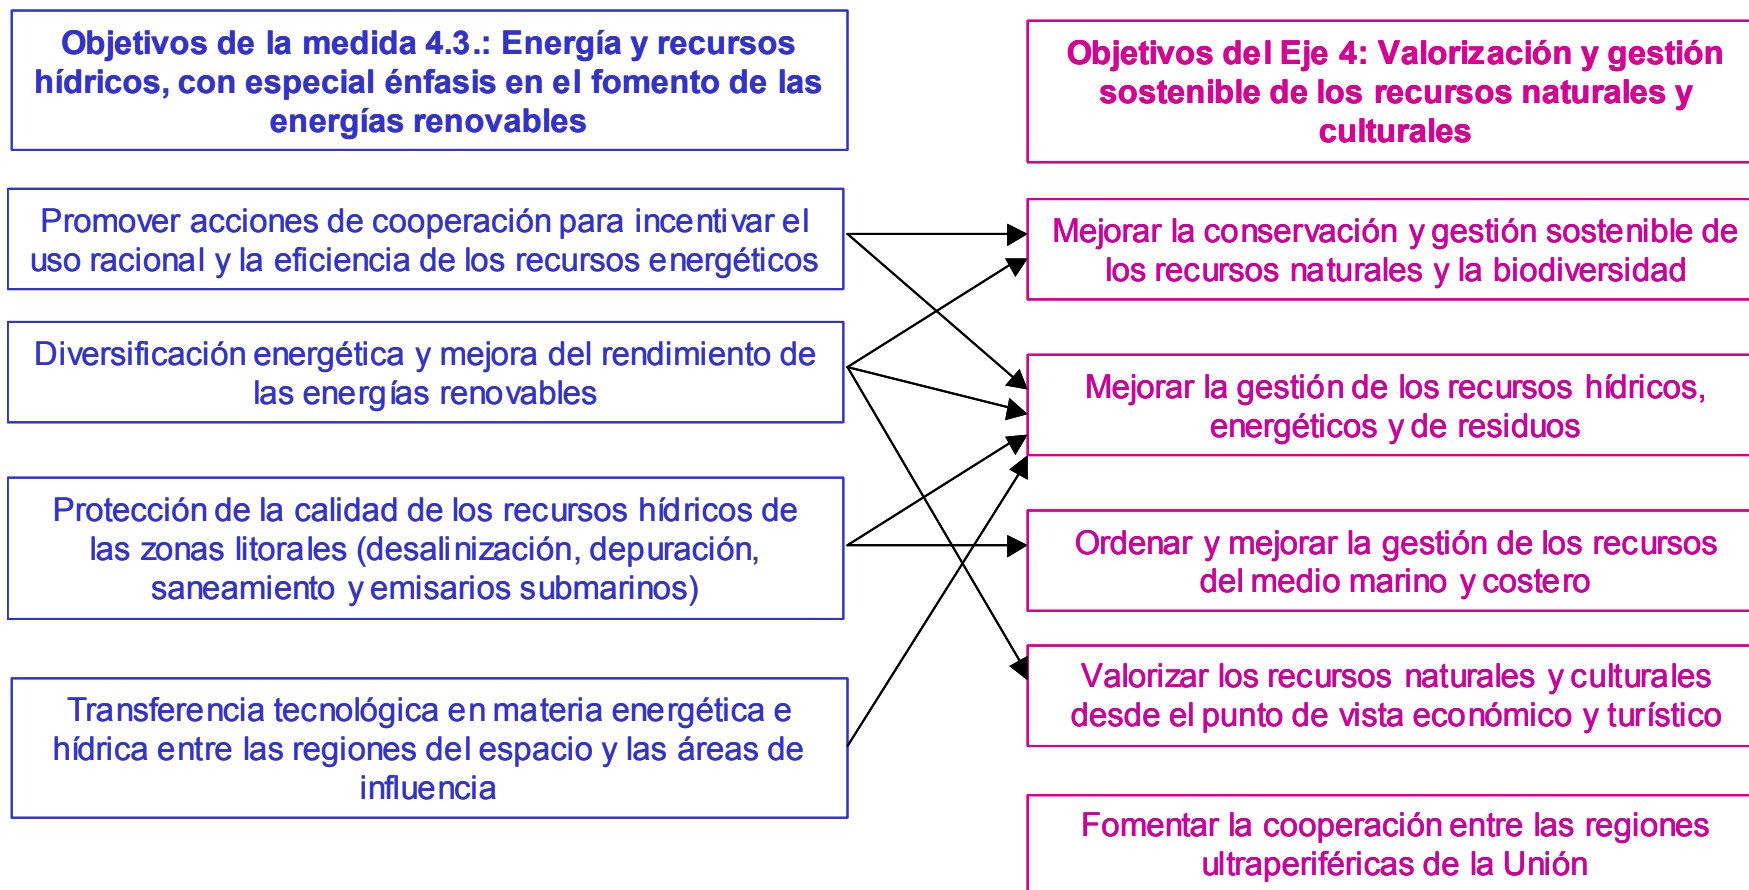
Objetivos de la medida 4.3.: Energía y recursos hídricos, con especial énfasis en el fomento de las energías renovables

Promover acciones de cooperación para incentivar el uso racional y la eficiencia de los recursos energéticos

Diversificación energética y mejora del rendimiento de las energías renovables

Protección de la calidad de los recursos hídricos de las zonas litorales (desalinización, depuración, saneamiento y emisarios submarinos)

Transferencia tecnológica en materia energética e hídrica entre las regiones del espacio y las áreas de influencia

Objetivos del Eje 4: Valorización y gestión sostenible de los recursos naturales y culturales

Mejorar la conservación y gestión sostenible de los recursos naturales y la biodiversidad

Mejorar la gestión de los recursos hídricos, energéticos y de residuos

Ordenar y mejorar la gestión de los recursos del medio marino y costero

Valorizar los recursos naturales y culturales desde el punto de vista económico y turístico

Fomentar la cooperación entre las regiones ultraperiféricas de la Unión